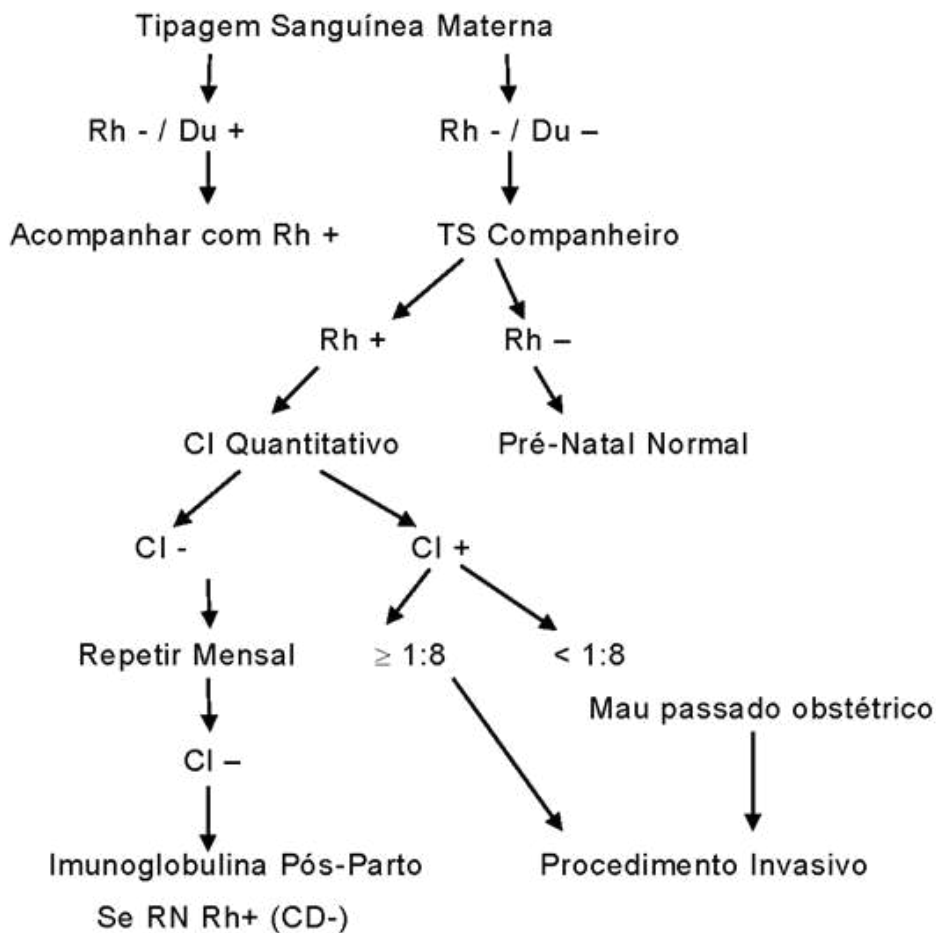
Tipagem Sanguínea Materna

Rh - / Du +

Rh - / Du –

Acompanhar com Rh +

TS Companheiro

Rh +

Rh –

CI Quantitativo

Pré-Natal Normal

CI -

CI +

Repetir Mensal

$\geq$ 1:8

< 1:8

Mau passado obstétrico

CI –

Imunoglobulina Pós-Parto

Se RN Rh+ (CD-)

Procedimento Invasivo